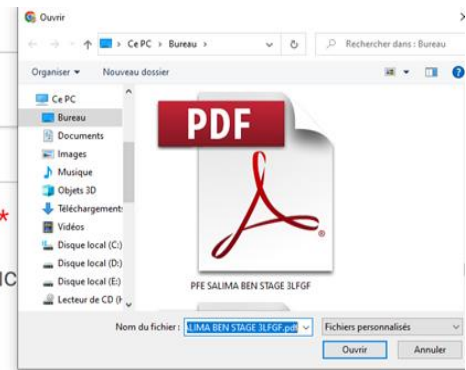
Ouvrir

Ce PC > Bureau >

Rechercher dans : Bureau

Organiser ▾ Nouveau dossier

Ce PC
Bureau
Documents
Images
Musique
Objets 3D
Téléchargements
Vidéos
Disque local (C:)
Disque local (D:)
Disque local (E:)
Lecteur de CD (H

*

IC

PDF

PFE SALIMA BEN STAGE 3LFGF

Nom du fichier : ALIMA BEN STAGE 3LFGF.pdf

Fichiers personnalisés

Ouvrir Annuler